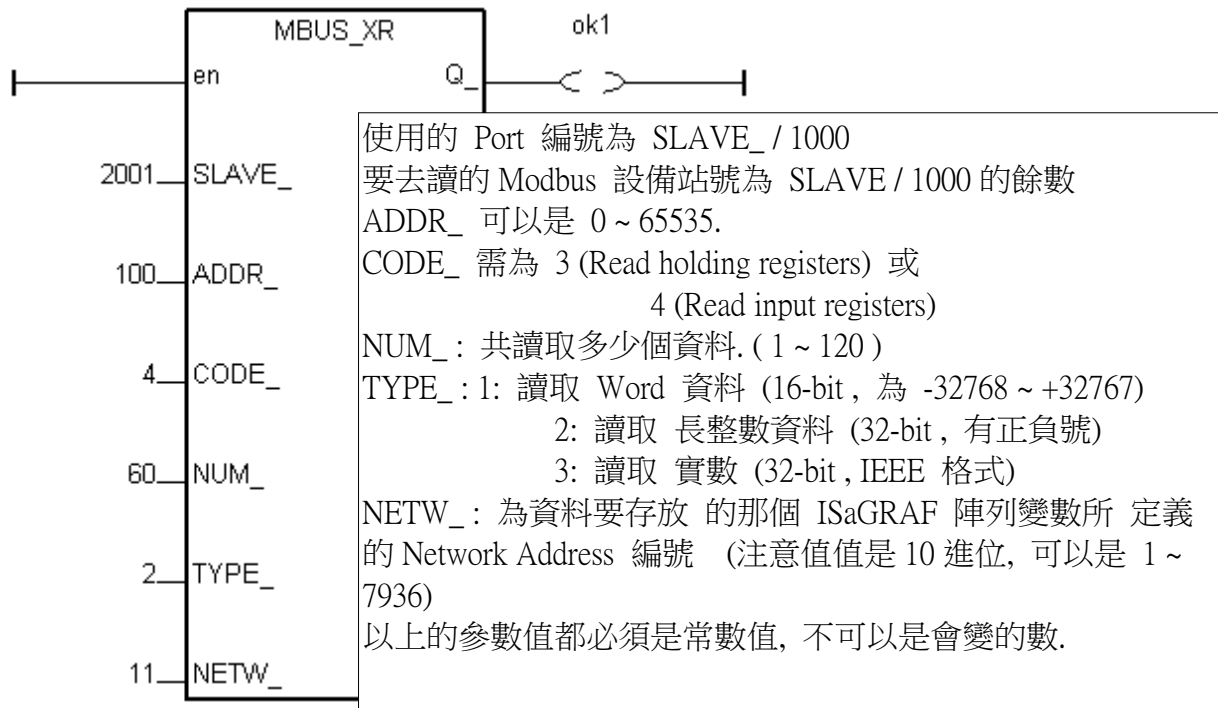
MBUS_XR

ok1

en

Q_

2001 SLAVE_

100 ADDR_

4 CODE_

60 NUM_

2 TYPE_

11 NETW_

使用的 Port 編號為 SLAVE_ / 1000
要去讀的 Modbus 設備站號為 SLAVE / 1000 的餘數
ADDR_ 可以是 0 ~ 65535.
CODE_ 需為 3 (Read holding registers) 或
4 (Read input registers)
NUM_ : 共讀取多少個資料. ( 1 ~ 120 )
TYPE_ : 1: 讀取 Word 資料 (16-bit , 為 -32768 ~ +32767)
2: 讀取 長整數資料 (32-bit , 有正負號)
3: 讀取 實數 (32-bit , IEEE 格式)
NETW_ : 為資料要存放 的那個 ISaGRAF 陣列變數所 定義的 Network Address 編號 (注意值值是 10 進位, 可以是 1 ~ 7936)
以上的參數值都必須是常數值, 不可以是會變的數.